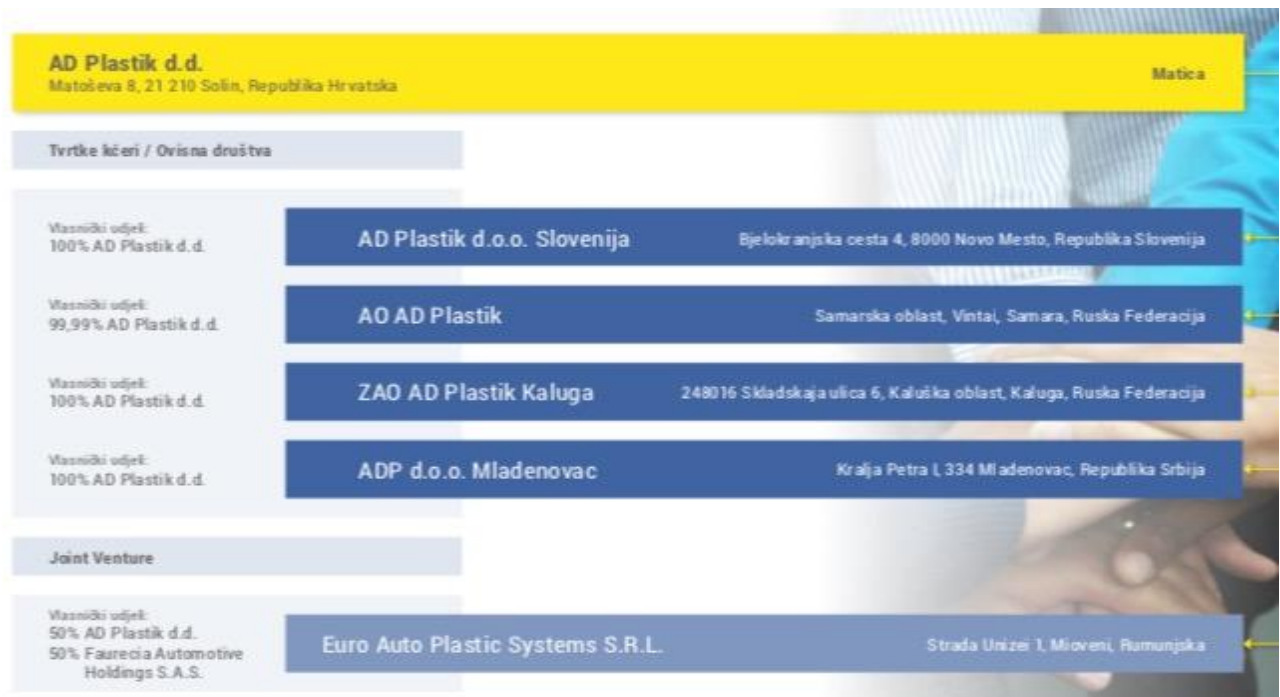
AD Plastik d.d.
Matoševa 8, 21 210 Solin, Republika Hrvatska

Matica

Tvrtke kćeri / Ovisna društva

Vlasnički udjel:
100% AD Plastik d.d.

AD Plastik d.o.o. Slovenija

Bjelokranjska cesta 4, 8000 Novo Mesto, Republika Slovenija

Vlasnički udjel:
99,99% AD Plastik d.d.

AO AD Plastik

Samarska oblast, Vintai, Samara, Ruska Federacija

Vlasnički udjel:
100% AD Plastik d.d.

ZAO AD Plastik Kaluga

248016 Skladskaja ulica 6, Kaluška oblast, Kaluga, Ruska Federacija

Vlasnički udjel:
100% AD Plastik d.d.

ADP d.o.o. Mladenovac

Kralja Petra I, 334 Mladenovac, Republika Srbija

Joint Venture

Vlasnički udjel:
50% AD Plastik d.d.
50% Faurecia Automotive Holdings S.A.S.

Euro Auto Plastic Systems S.R.L.

Strada Unizei 1, Mioveni, Rumunjska